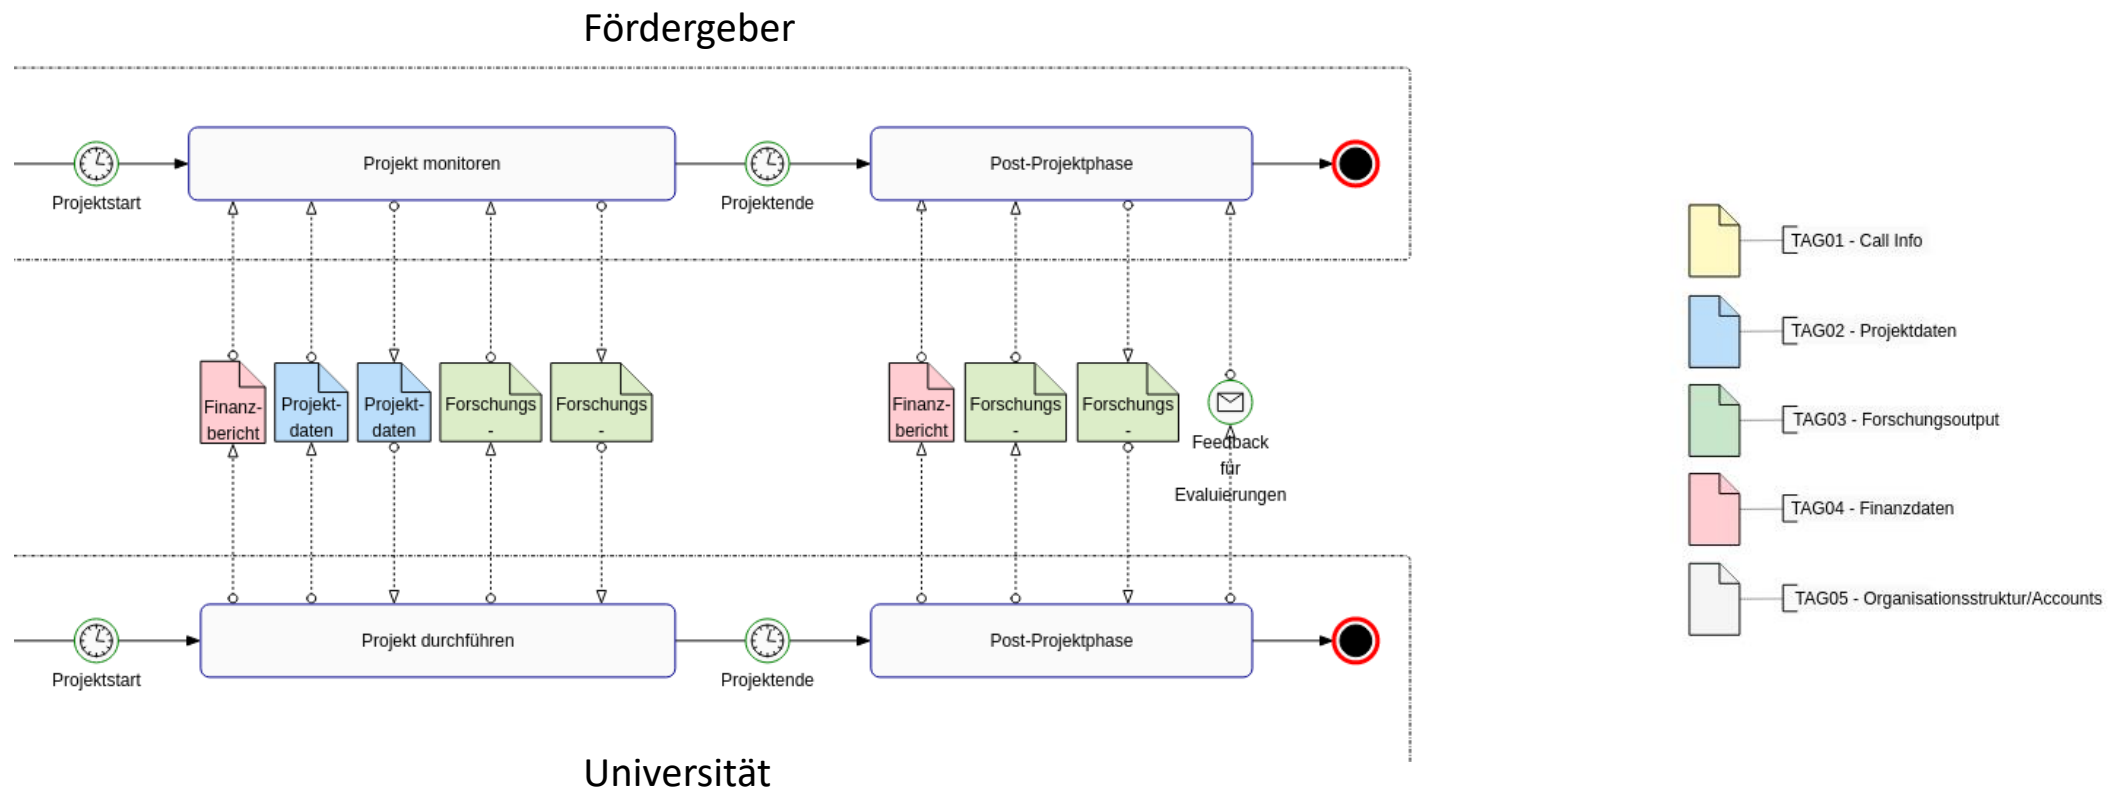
Fördergeber

Projektstart

Projekt monitoren

Projektende

Post-Projektphase

Finanz-bericht

Projekt-daten

Projekt-daten

Forschungs -

Forschungs -

Finanz-bericht

Forschungs -

Forschungs -

Feedback für Evaluierungen

Projektstart

Projekt durchführen

Projektende

Post-Projektphase

Universität

TAG01 - Call Info

TAG02 - Projektdaten

TAG03 - Forschungsoutput

TAG04 - Finanzdaten

TAG05 - Organisationsstruktur/Accounts